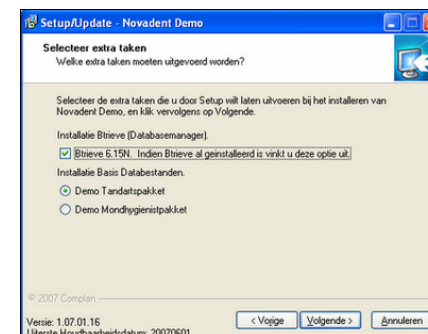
Setup/Update - Novadent Demo

Selecteer extra taken
Welke extra taken moeten uitgevoerd worden?

Selecteer de extra taken die u door Setup wilt laten uitvoeren bij het installeren van Novadent Demo, en klik vervolgens op Volgende.

Installatie Btrieve (Databasemanager).

Btrieve 6.15N. Indien Btrieve al geinstalleerd is vinkt u deze optie uit.

Installatie Basis Databestanden.

Demo Tandartspakket

Demo Mondhygienistpakket

© 2007 Complan

Versie: 1.07.01.16
Uiterste Houdbaarheidsdatum: 20070601

< Vorige Volgende > Annuleren